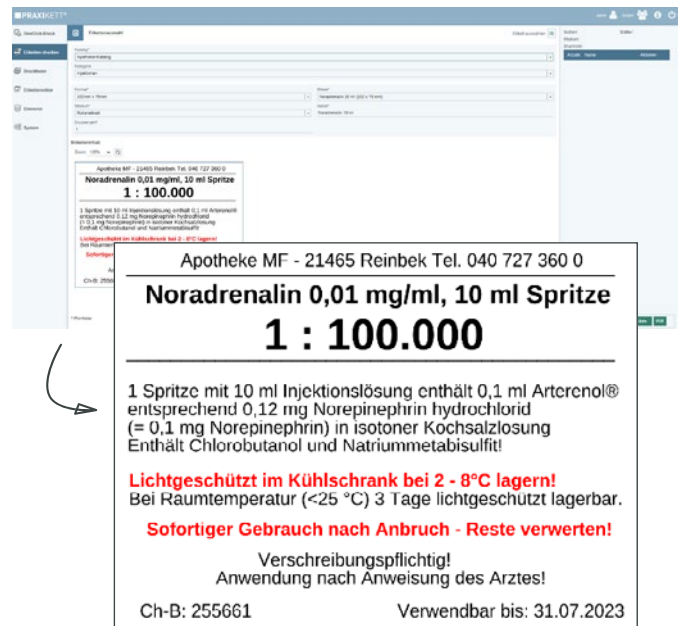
PRAXIKETT®

Apotheke MF - 21465 Reinbek Tel. 040 727 360 0

Noradrenalin 0,01 mg/ml, 10 ml Spritze

1 : 100.000

1 Spritze mit 10 ml Injektionslösung enthält 0,1 ml Arterenol® entsprechend 0,12 mg Norepinephrin hydrochlorid (= 0,1 mg Norepinephrin) in isotoner Kochsalzlosung Enthält Chlorobutanol und Natriummetabisulfit!

Lichtgeschützt im Kühlschrank bei 2 - 8°C lagern!
Bei Raumtemperatur (<25 °C) 3 Tage lichtgeschützt lagerbar.

Sofortiger Gebrauch nach Anbruch - Reste verwerten!

Verschreibungspflichtig!
Anwendung nach Anweisung des Arztes!

Ch-B: 255661 Verwendbar bis: 31.07.2023